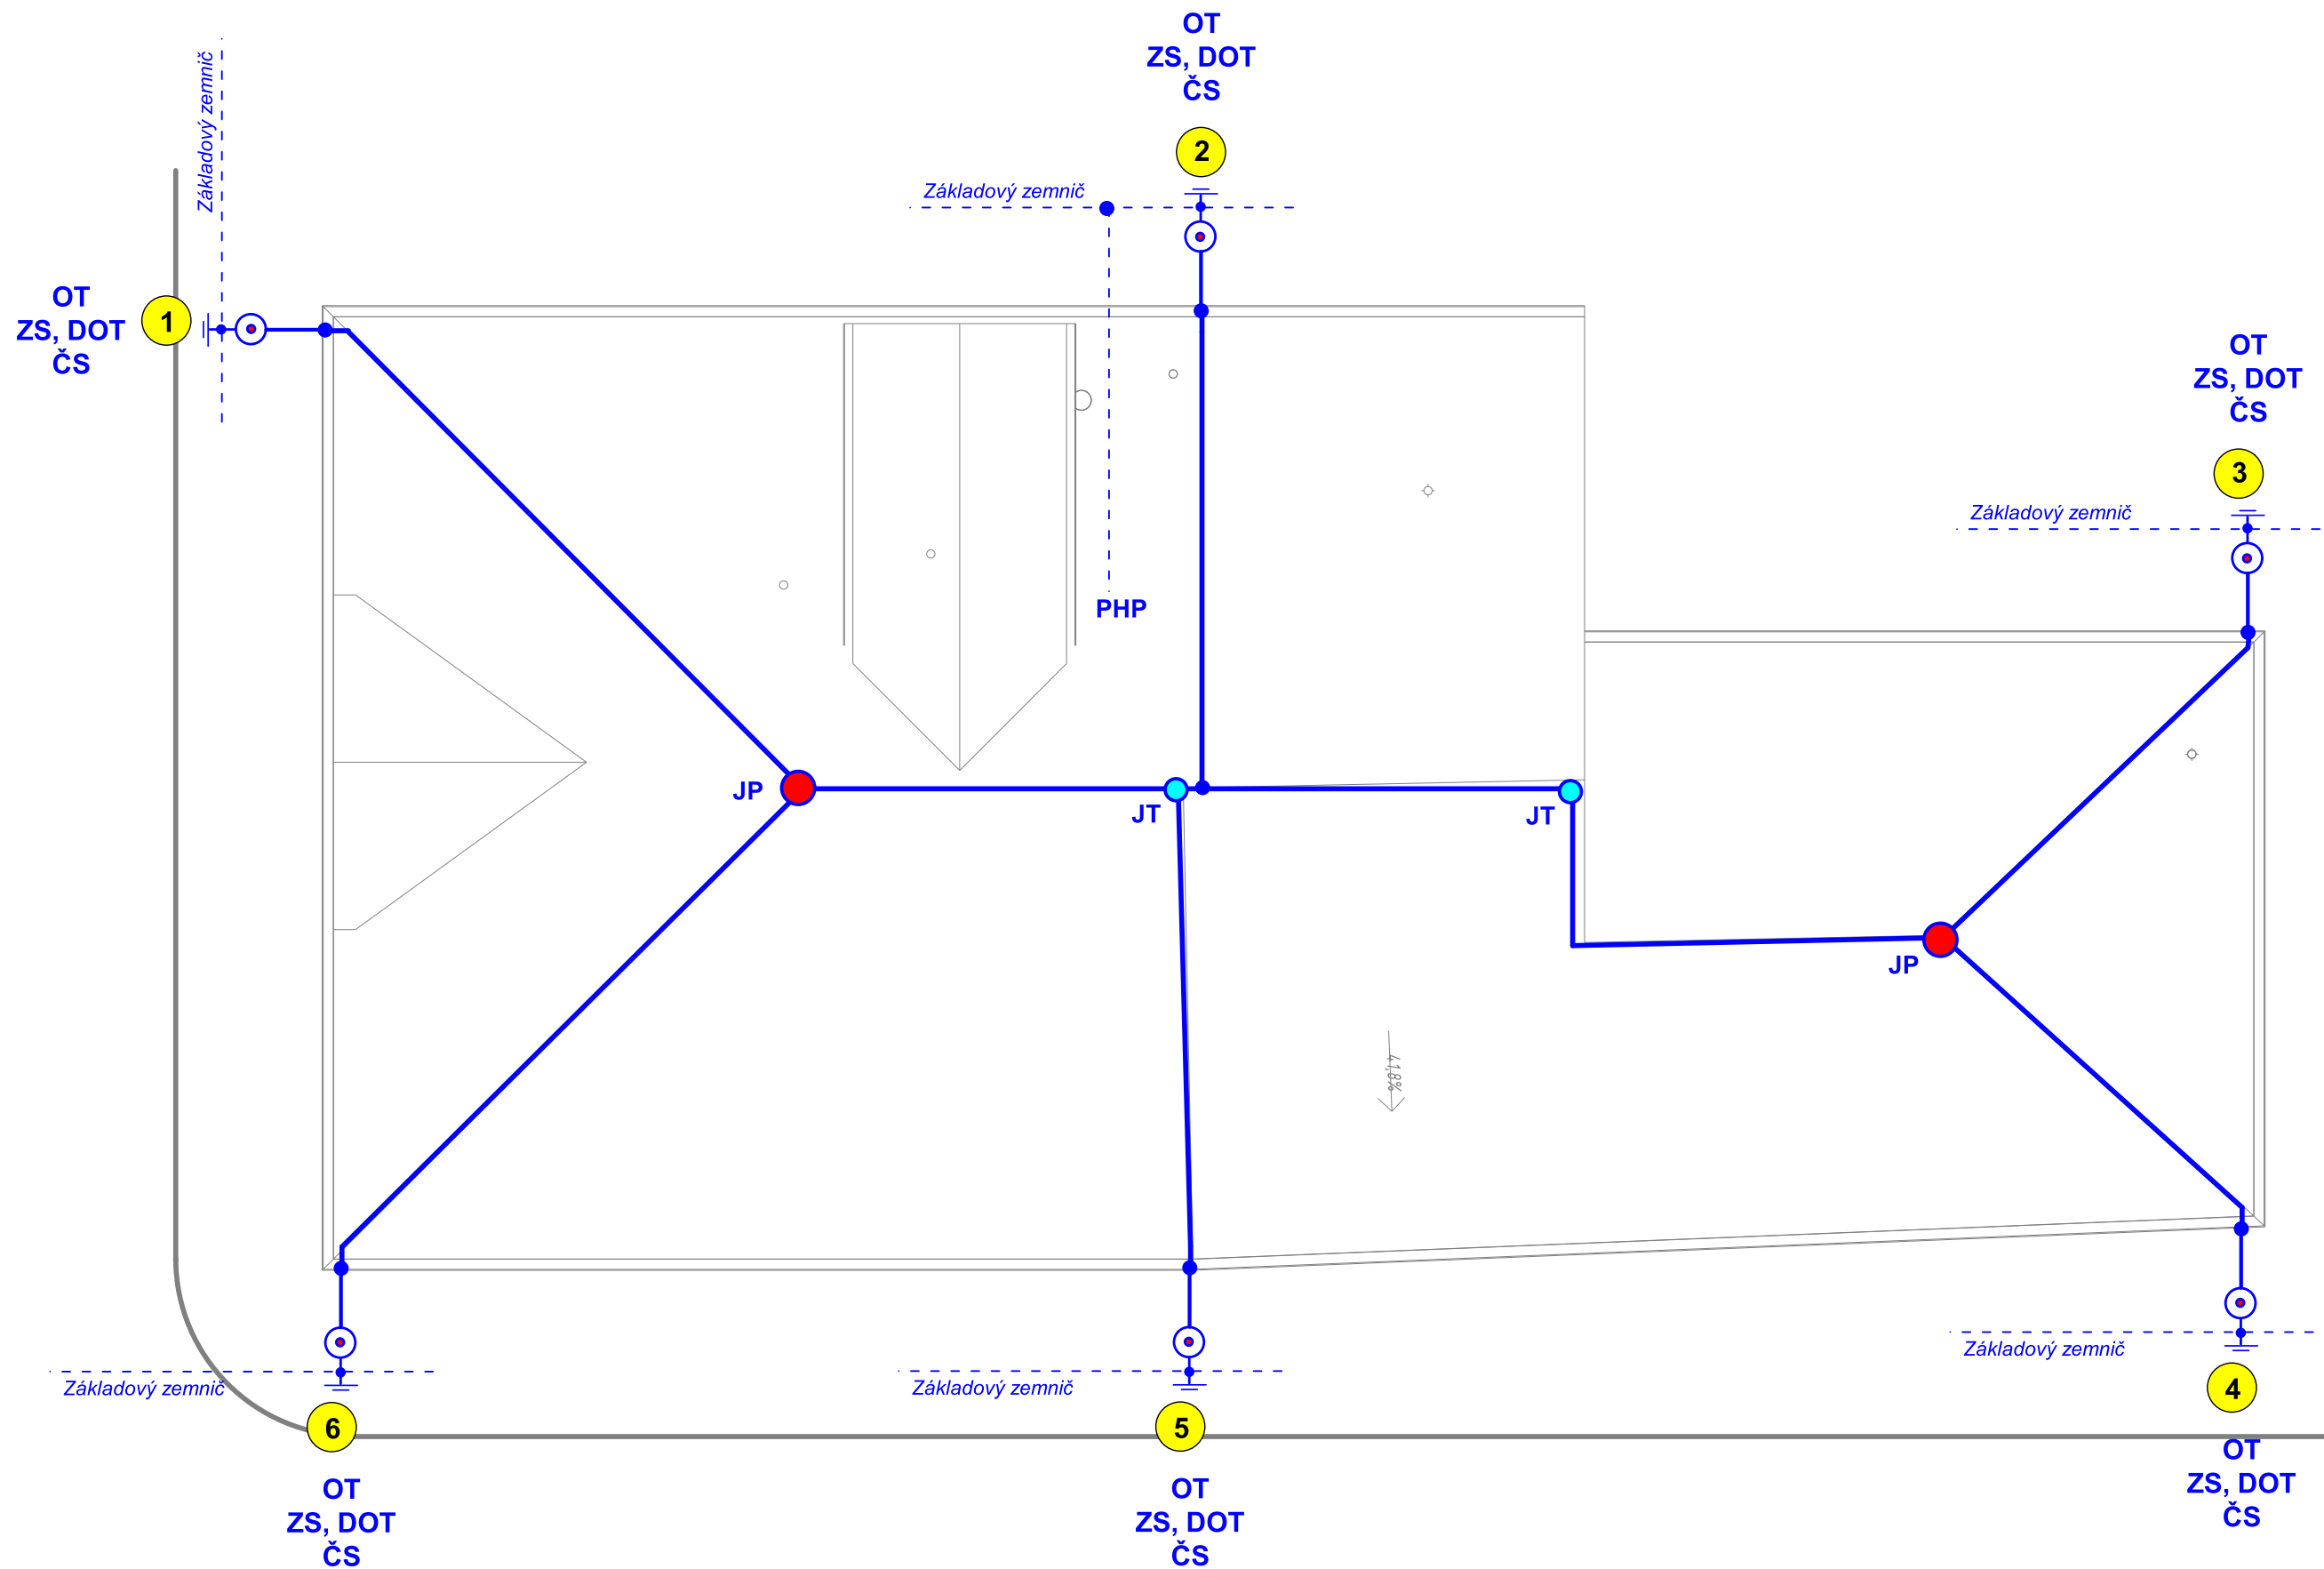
OT
ZS, DOT
ČS

2

Základový zemnič

Základový zemnič

OT
ZS, DOT
ČS

1

PHP

OT
ZS, DOT
ČS

3

Základový zemnič

JP

JT

JT

JP

4,18%

Základový zemnič

Základový zemnič

Základový zemnič

4

6

5

OT
ZS, DOT
ČS

OT
ZS, DOT
ČS

OT
ZS, DOT
ČS